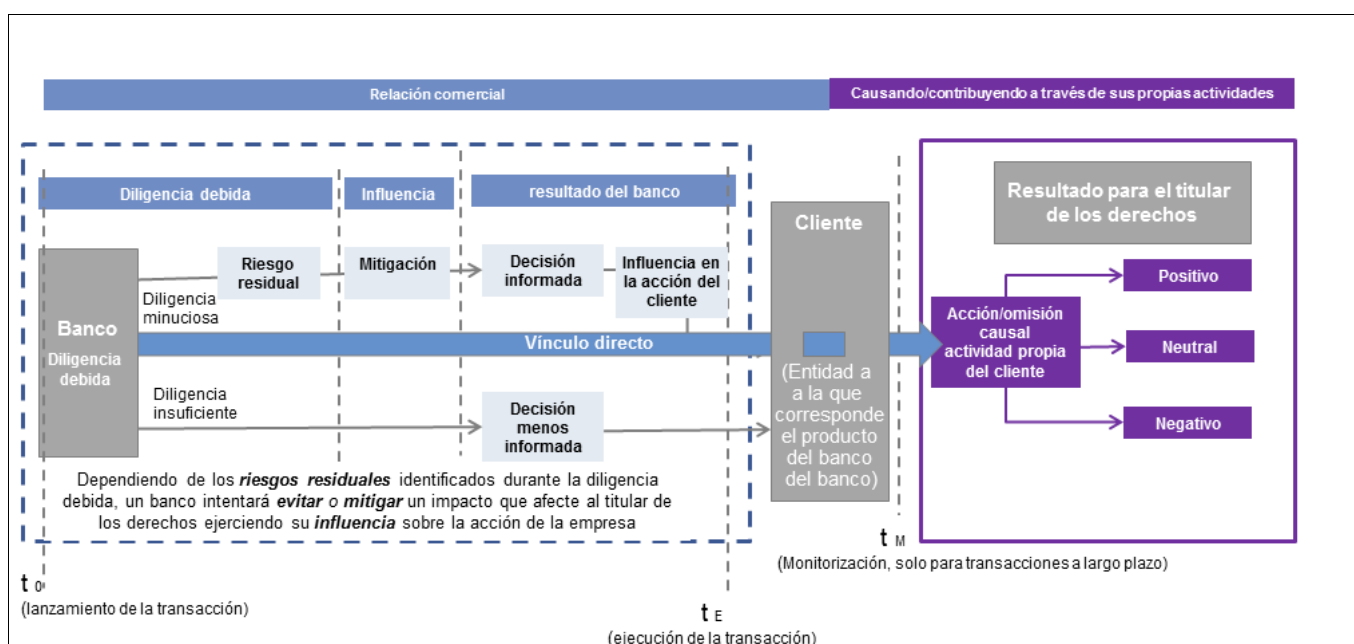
Relación comercial

Causando/contribuyendo a través de sus propias actividades

Diligencia debida

Influencia

resultado del banco

Banco

Diligencia debida

Riesgo residual

Mitigación

Decisión informada

Influencia en la acción del cliente

Diligencia minuciosa

Vínculo directo

Diligencia insuficiente

Decisión menos informada

Cliente

(Entidad a a la que corresponde el producto del banco del banco)

Resultado para el titular de los derechos

Acción/omisión causal actividad propia del cliente

Positivo

Neutral

Negativo

Dependiendo de los ***riesgos residuales*** identificados durante la diligencia debida, un banco intentará ***evitar o mitigar*** un impacto que afecte al titular de los derechos ejerciendo su ***influencia*** sobre la acción de la empresa

$t_0$
(lanzamiento de la transacción)

$t_E$
(ejecución de la transacción)

$t_M$
(Monitorización, solo para transacciones a largo plazo)